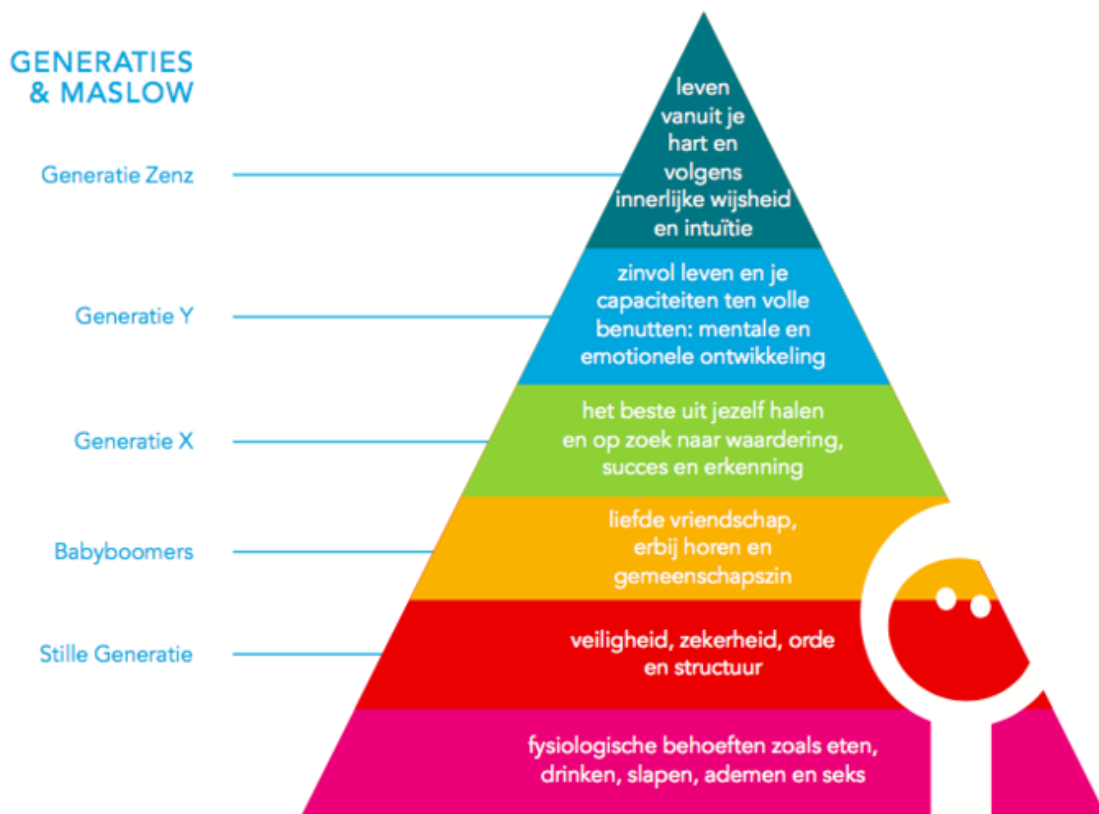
GENERATIES & MASLOW

Generatie Zenz

leven vanuit je hart en volgens innerlijke wijsheid en intuïtie

Generatie Y

zinvol leven en je capaciteiten ten volle benutten: mentale en emotionele ontwikkeling

Generatie X

het beste uit jezelf halen en op zoek naar waardering, succes en erkenning

Babyboomers

liefde vriendschap, erbij horen en gemeenschapszin

Stille Generatie

veiligheid, zekerheid, orde en structuur

fysiologische behoeften zoals eten, drinken, slapen, ademen en seks